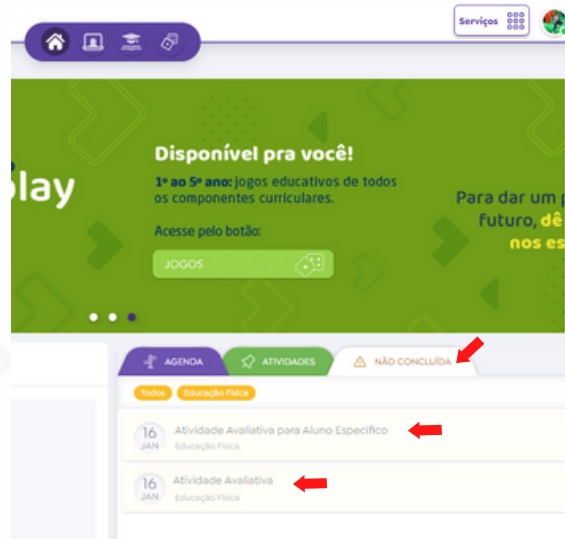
Serviços

lay

Disponível pra você!

1º ao 5º ano: jogos educativos de todos os componentes curriculares.

Acesse pelo botão:

JOGOS

Para dar um p futuro, dê nos es

AGENDA

ATIVIDADES

NÃO CONCLUÍDA

Todos

Educação Física

16 JAN

Atividade Avaliativa para Aluno Específico

Educação Física

16 JAN

Atividade Avaliativa

Educação Física